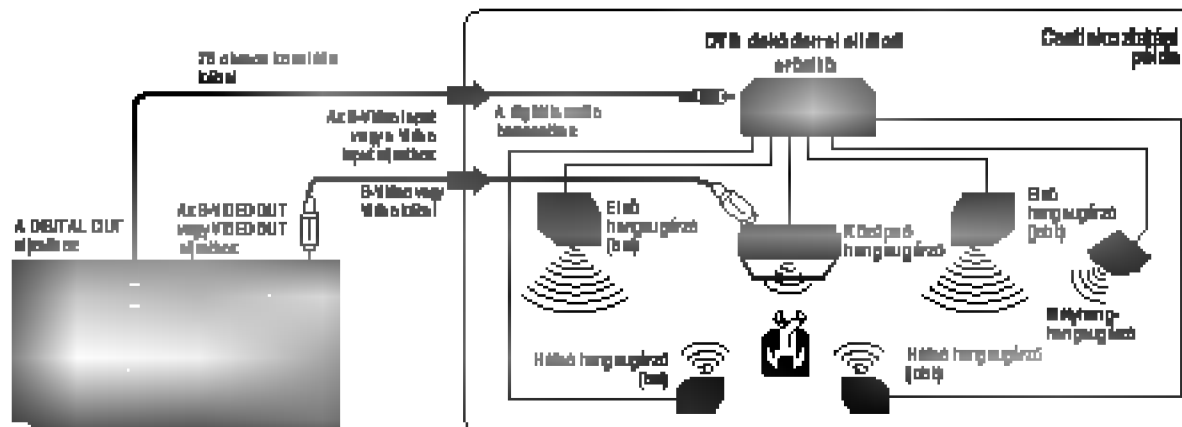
75 ohmos koaxiális kábel

DTS dekóderrel ellátott erősítő

Csatlakoztatási példa

Az S-Video input vagy Video input aljzathoz

A digitális audio bemenethez

S-Video vagy Video kábel

A DIGITAL OUT aljzathoz

Az S-VIDEO OUT vagy VIDEO OUT aljzathoz

Első hangsugárzó (bal)

Középső hangsugárzó

Első hangsugárzó (jobb)

Mélyhang-hangsugárzó

Hátsó hangsugárzó (bal)

Hátsó hangsugárzó (jobb)